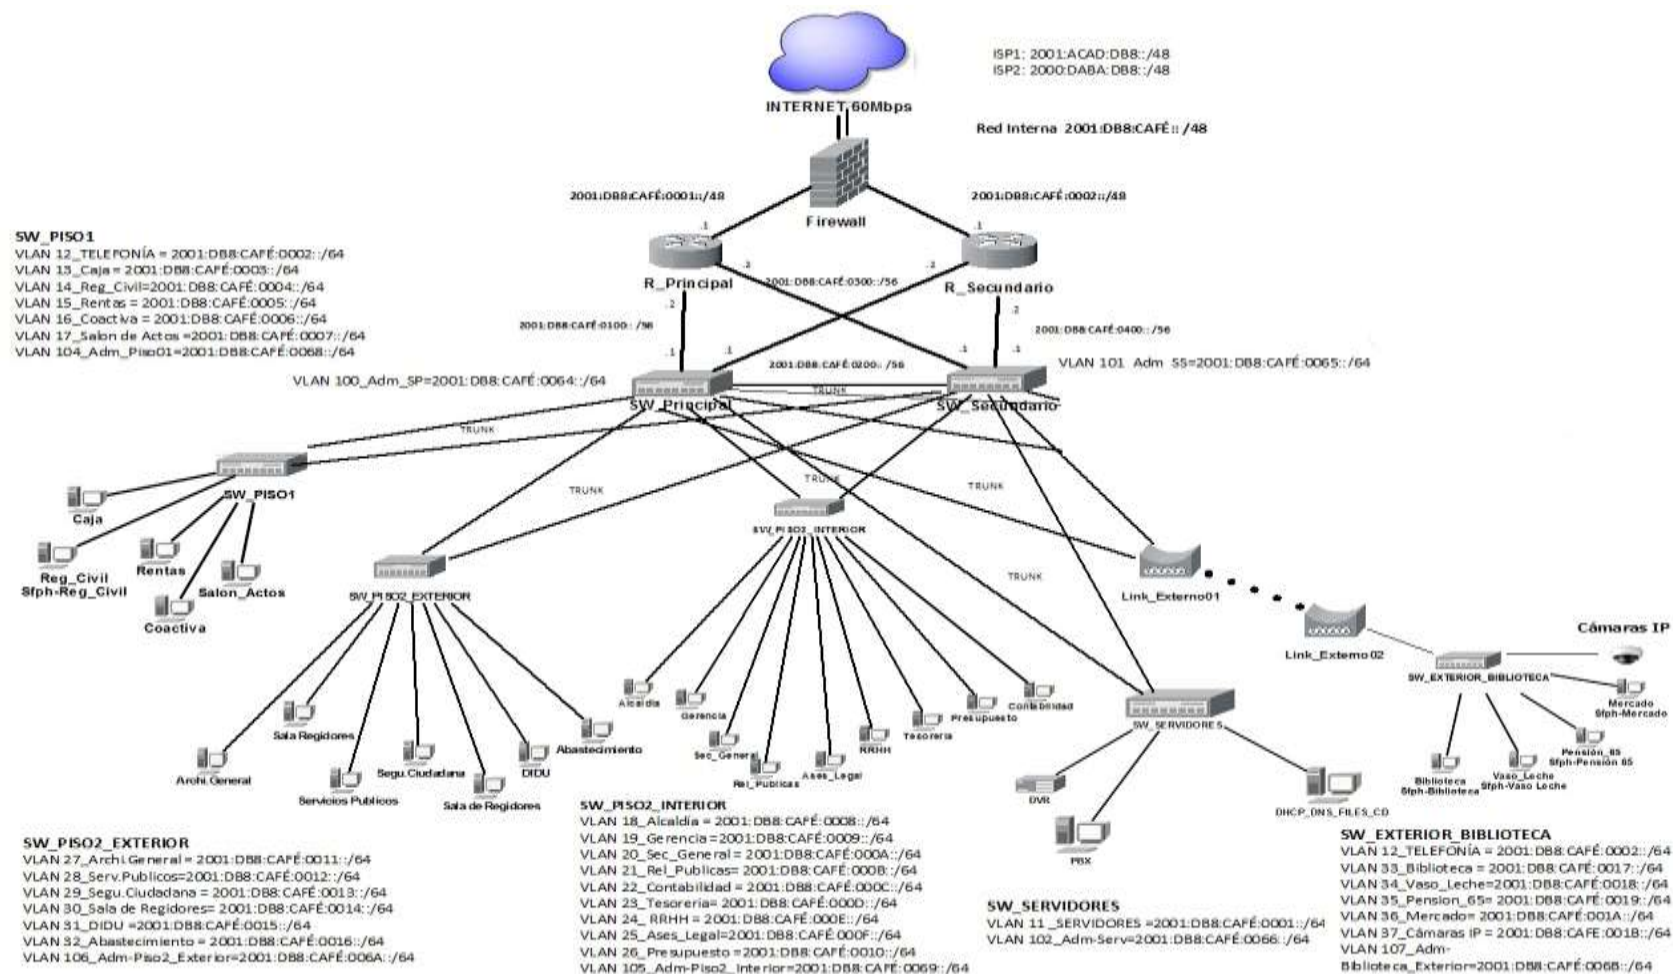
ISP1: 2001:ACAD:DB8::/48
ISP2: 2000:DABA:DB8::/48

INTERNET 60Mbps

Red Interna 2001:DB8:CAFÉ:: /48

2001:DB8:CAFÉ:0001::/48

Firewall

2001:DB8:CAFÉ:0002::/48

SW_PISO1
VLAN 12_TELEFONÍA = 2001:DB8:CAFÉ:0002::/64
VLAN 13_Caja = 2001:DB8:CAFÉ:0003::/64
VLAN 14_Reg_Civil=2001:DB8:CAFÉ:0004::/64
VLAN 15_Rentas = 2001:DB8:CAFÉ:0005::/64
VLAN 16_Coactiva = 2001:DB8:CAFÉ:0006::/64
VLAN 17_Salon de Actos =2001:DB8:CAFÉ:0007::/64
VLAN 104_Adm_Piso01=2001:DB8:CAFÉ:0068::/64

.1 .1

R_Principal .2 2001:DB8:CAFÉ:0300::/56 .2 R_Secundario

.2 .2

2001:DB8:CAFÉ:0100::/56

2001:DB8:CAFÉ:0400::/56

.1 .1 2001:DB8:CAFÉ:0200::/56 .1 .1

VLAN 100_Adm_SP=2001:DB8:CAFÉ:0064::/64

VLAN 101 Adm SS=2001:DB8:CAFÉ:0065::/64

TRUNK

SW_Principal

SW_Secundario

TRUNK

SW_PISO1

Caja

Reg_Civil
Sfph-Reg_Civil

Rentas

Salon_Actos

Coactiva

TRUNK

TRUNK

TRUNK

SW_PISO2_INTERIOR

SW_PISO2_EXTERIOR

TRUNK

Link_Externo01

Link_Externo02

Cámaras IP

SW_EXTERIOR_BIBLIOTECA

Mercado
Sfph-Mercado

Alcaldia

Gerencia

Contabilidad

Presupuesto

Tesoreria

RRHH

Sec_General

Rel_Publicas

Ases_Legal

Sala Regidores

Abastecimiento

Segu.Ciudadana

DIDU

Archi.General

Servicios Publicos

Sala de Regidores

SW_SERVIDORES

DVR

PBX

DHCP_DNS_FILES_CD

Pension_65
Sfph-Pension 65

Biblioteca
Sfph-Biblioteca

Vaso_Leche
Sfph-Vaso Leche

SW_PISO2_EXTERIOR
VLAN 27_Archi.General = 2001:DB8:CAFÉ:0011::/64
VLAN 28_Serv.Publicos=2001:DB8:CAFÉ:0012::/64
VLAN 29_Segu.Ciudadana = 2001:DB8:CAFÉ:0013::/64
VLAN 30_Sala de Regidores= 2001:DB8:CAFÉ:0014::/64
VLAN 31_DIDU =2001:DB8:CAFÉ:0015::/64
VLAN 32_Abastecimiento = 2001:DB8:CAFÉ:0016::/64
VLAN 106_Adm-Piso2_Exterior=2001:DB8:CAFÉ:006A::/64

SW_PISO2_INTERIOR
VLAN 18_Alcaldía = 2001:DB8:CAFÉ:0008::/64
VLAN 19_Gerencia =2001:DB8:CAFÉ:0009::/64
VLAN 20_Sec_General = 2001:DB8:CAFÉ:000A::/64
VLAN 21_Rel_Publicas= 2001:DB8:CAFÉ:000B::/64
VLAN 22_Contabilidad = 2001:DB8:CAFÉ:000C::/64
VLAN 23_Tesoreria= 2001:DB8:CAFÉ:000D::/64
VLAN 24_ RRHH = 2001:DB8:CAFÉ:000E::/64
VLAN 25_Ases_Legal=2001:DB8:CAFÉ:000F::/64
VLAN 26_Presupuesto =2001:DB8:CAFÉ:0010::/64
VLAN 105_Adm-Piso2_Interior=2001:DB8:CAFÉ:0069::/64

SW_SERVIDORES
VLAN 11 _SERVIDORES =2001:DB8:CAFÉ:0001::/64
VLAN 102_Adm-Serv=2001:DB8:CAFÉ:0066::/64

SW_EXTERIOR_BIBLIOTECA
VLAN 12_TELEFONÍA = 2001:DB8:CAFÉ:0002::/64
VLAN 33_Biblioteca = 2001:DB8:CAFÉ:0017::/64
VLAN 34_Vaso_Leche=2001:DB8:CAFÉ:0018::/64
VLAN 35_Pension_65= 2001:DB8:CAFÉ:0019::/64
VLAN 36_Mercado= 2001:DB8:CAFÉ:001A::/64
VLAN 37_Cámaras IP = 2001:DB8:CAFE:001B::/64
VLAN 107_Adm-Biblioteca_Exterior=2001:DB8:CAFÉ:006B::/64